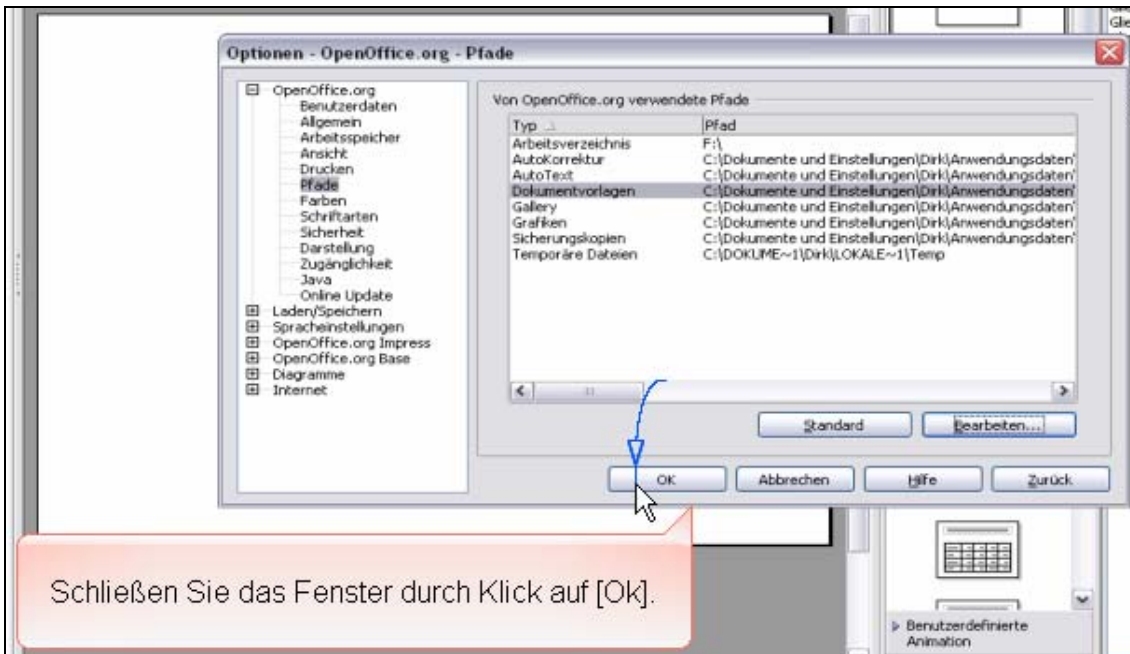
Gle

Optionen - OpenOffice.org - Pfade

OpenOffice.org
Benutzerdaten
Allgemein
Arbeitsspeicher
Ansicht
Drucken
Pfade
Farben
Schriftarten
Sicherheit
Darstellung
Zugänglichkeit
Java
Online Update
Laden/Speichern
Spracheinstellungen
OpenOffice.org Impress
OpenOffice.org Base
Diagramme
Internet

Von OpenOffice.org verwendete Pfade

| Typ | Pfad |
|---|---|
| Arbeitsverzeichnis | F:\ |
| AutoKorrektur | C:\Dokumente und Einstellungen\Dirk\Anwendungsdaten\ |
| AutoText | C:\Dokumente und Einstellungen\Dirk\Anwendungsdaten\ |
| Dokumentvorlagen | C:\Dokumente und Einstellungen\Dirk\Anwendungsdaten\ |
| Gallery | C:\Dokumente und Einstellungen\Dirk\Anwendungsdaten\ |
| Grafiken | C:\Dokumente und Einstellungen\Dirk\Anwendungsdaten\ |
| Sicherungskopien | C:\Dokumente und Einstellungen\Dirk\Anwendungsdaten\ |
| Temporäre Dateien | C:\DOKUME~1\Dirk\LOKALE~1\Temp |

Standard
Bearbeiten...
OK
Abbrechen
Hilfe
Zurück

Schließen Sie das Fenster durch Klick auf [Ok].

Benutzerdefinierte Animation